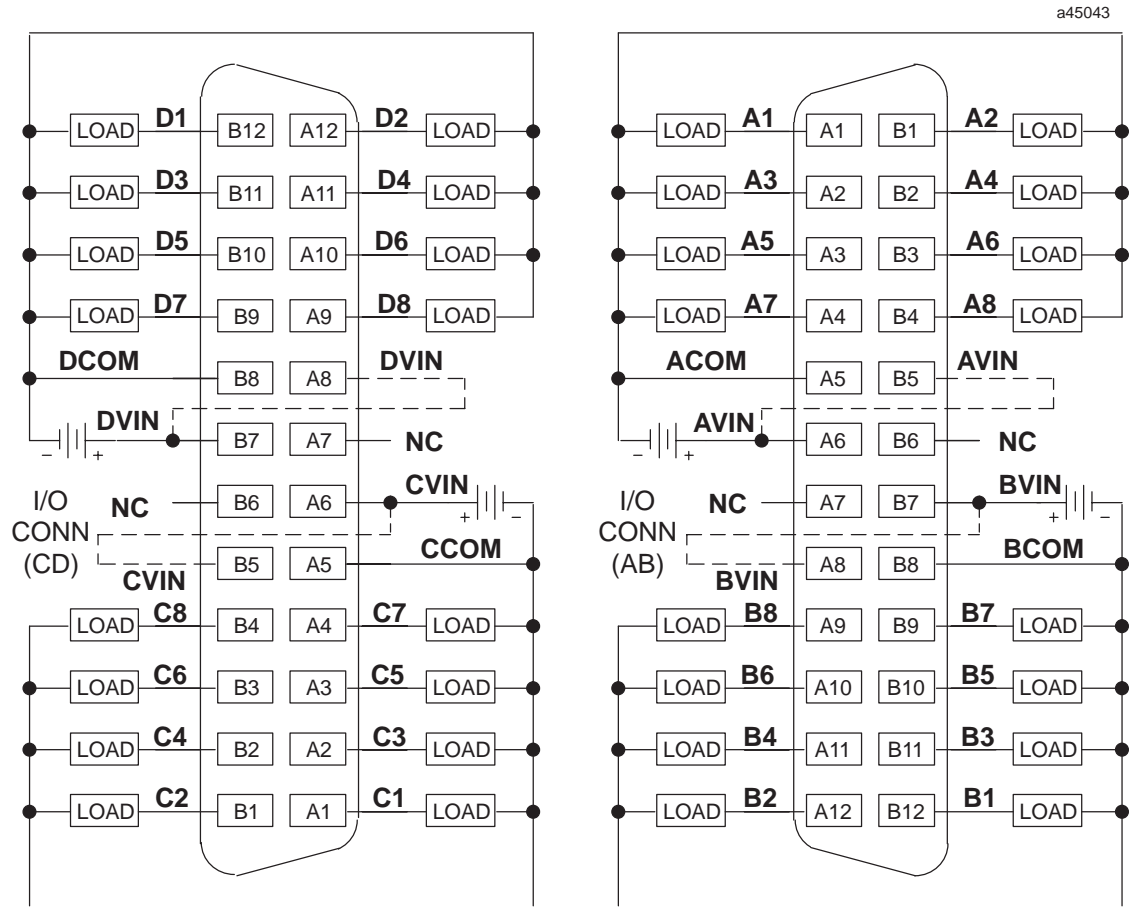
a45043

LOAD D1 B12 A12 D2 LOAD
LOAD D3 B11 A11 D4 LOAD
LOAD D5 B10 A10 D6 LOAD
LOAD D7 B9 A9 D8 LOAD
DCOM B8 A8 DVIN
– + DVIN B7 A7 NC
I/O CONN (CD)
NC B6 A6 CVIN + –
B5 A5 CCOM
CVIN
LOAD C8 B4 A4 C7 LOAD
LOAD C6 B3 A3 C5 LOAD
LOAD C4 B2 A2 C3 LOAD
LOAD C2 B1 A1 C1 LOAD

LOAD A1 A1 B1 A2 LOAD
LOAD A3 A2 B2 A4 LOAD
LOAD A5 A3 B3 A6 LOAD
LOAD A7 A4 B4 A8 LOAD
ACOM A5 B5 AVIN
– + AVIN A6 B6 NC
I/O CONN (AB)
NC A7 B7 BVIN + –
A8 B8 BCOM
BVIN
LOAD B8 A9 B9 B7 LOAD
LOAD B6 A10 B10 B5 LOAD
LOAD B4 A11 B11 B3 LOAD
LOAD B2 A12 B12 B1 LOAD